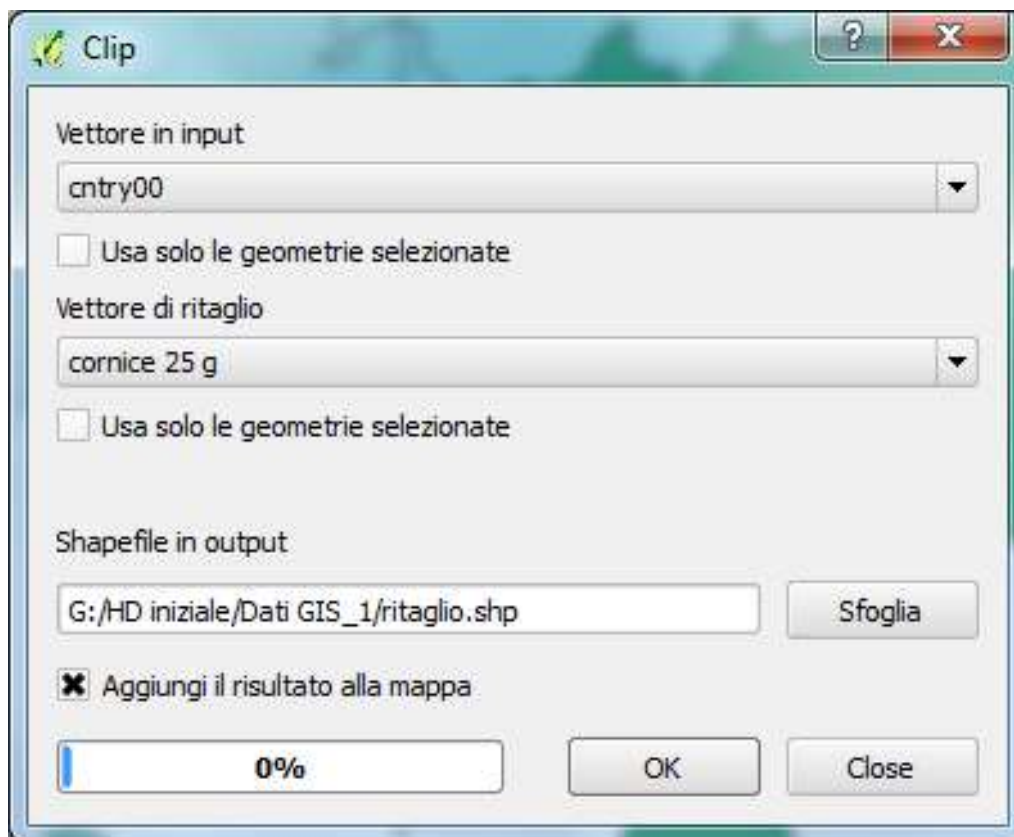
Clip

?

X

Vettore in input

cntry00

Usa solo le geometrie selezionate

Vettore di ritaglio

cornice 25 g

Usa solo le geometrie selezionate

Shapefile in output

G:/HD iniziale/Dati GIS_1/ritaglio.shp

Sfoglia

Aggiungi il risultato alla mappa

0%

OK

Close